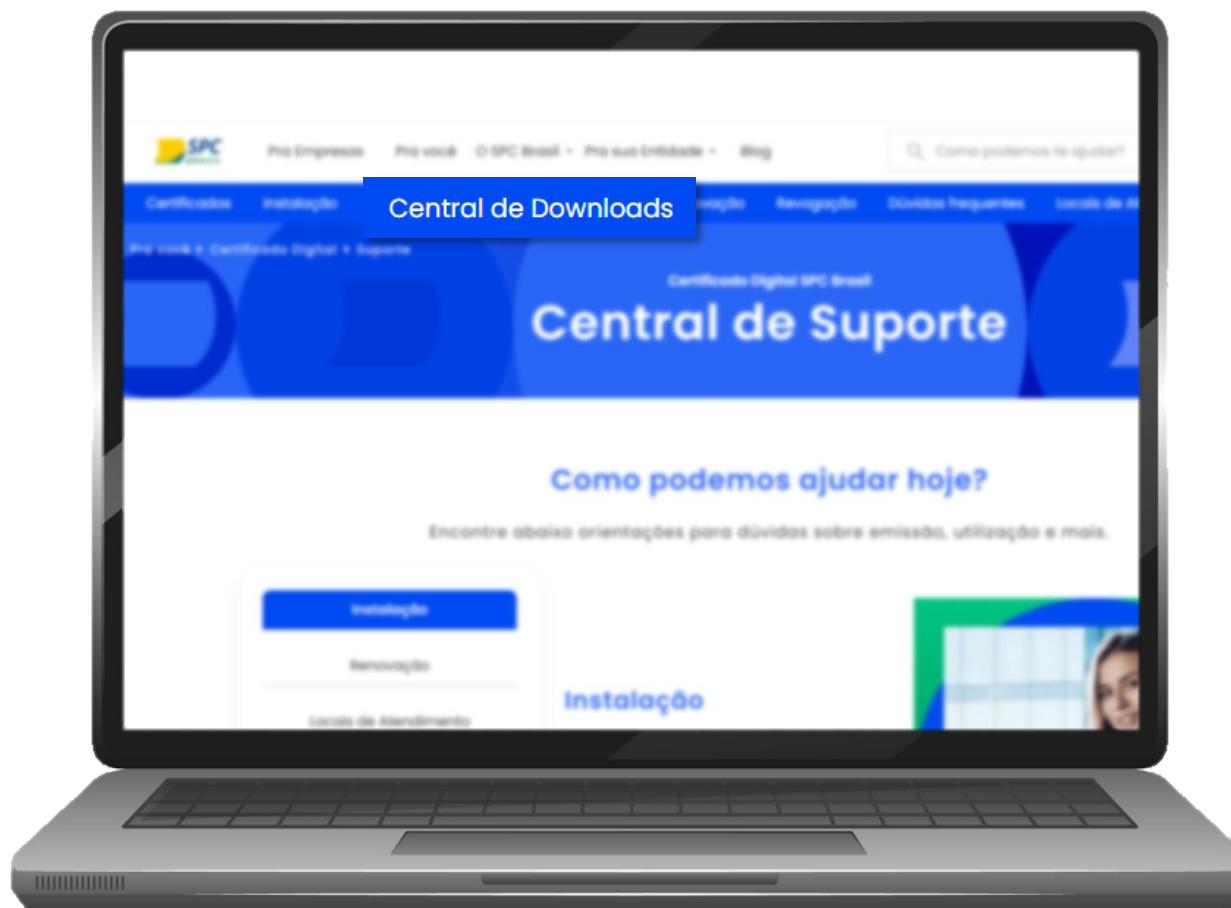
SPC BRASIL

Pra Empresas  Pra você  O SPC Brasil  Pra sua Entidade  Blog

Como podemos te ajudar?

Certificados  Instalação  Central de Downloads  Renovação  Revogação  Dúvidas frequentes  Locais de At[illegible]

Pra você > Certificado Digital > Suporte

Certificado Digital SPC Brasil

Central de Suporte

Como podemos ajudar hoje?

Encontre abaixo orientações para dúvidas sobre emissão, utilização e mais.

Instalação

Renovação

Locais de Atendimento

Instalação